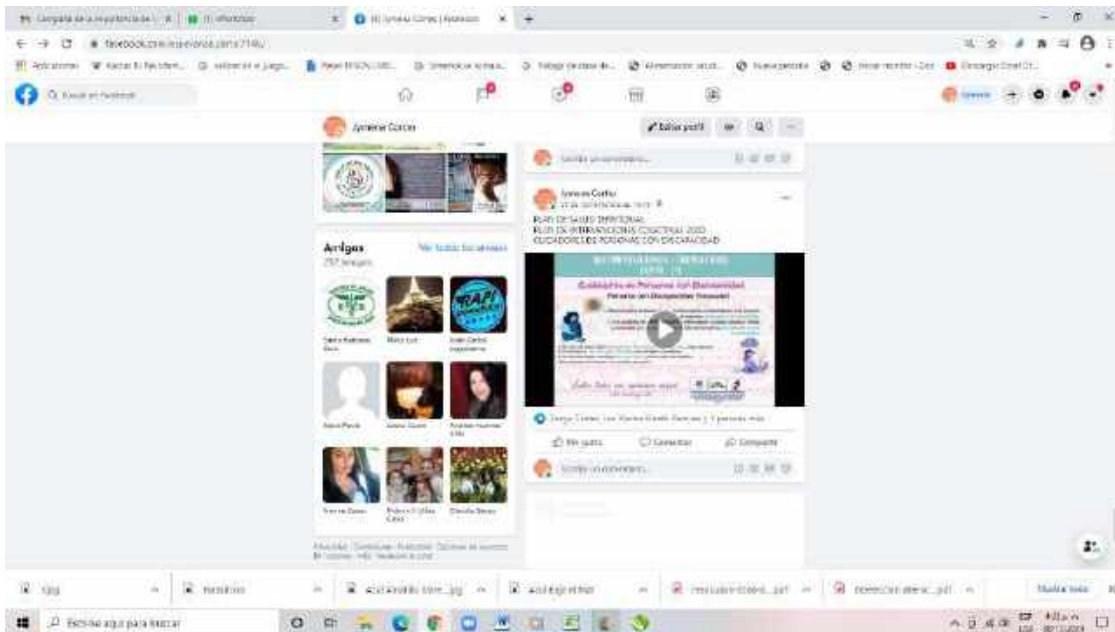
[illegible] | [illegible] | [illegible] (1) Jimena Cortes | Facebook

facebook.com/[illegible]

Jimena Cortes

Editar perfil

Amigos
257 amigos
Ver todos los amigos

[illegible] | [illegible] | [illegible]
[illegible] | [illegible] | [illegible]
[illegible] | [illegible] | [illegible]

Escribe un comentario...

Jimena Cortes
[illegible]

PLAN DE SALUD TERRITORIAL
PLAN DE INTERVENCIONES COLECTIVAS 2020
CUIDADORES DE PERSONAS CON DISCAPACIDAD

Cuidadores de Personas con Discapacidad

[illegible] y 1 persona más

Me gusta
Comentar
Compartir

Escribe un comentario...

Mostrar todo

Escribe aquí para buscar